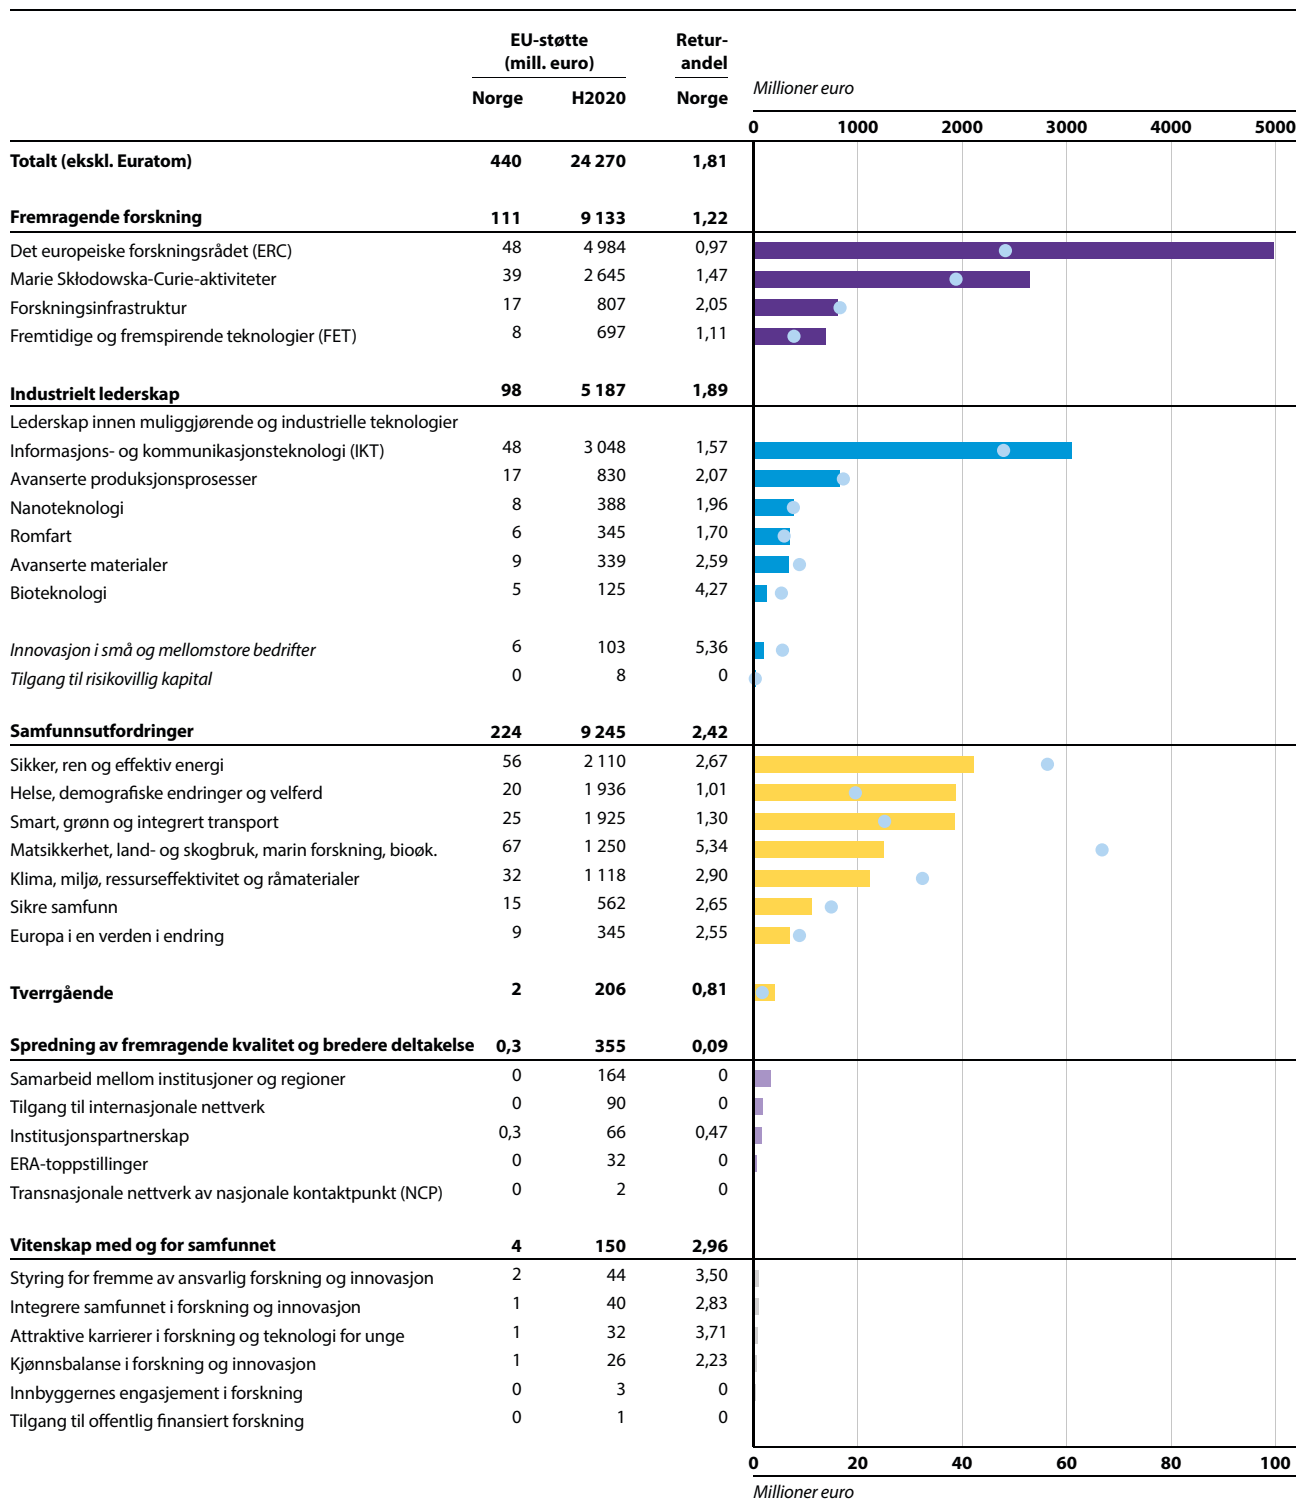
| | EU-støtte (mill. euro) Norge | H2020 | Returandel Norge |
|---|---|---|---|
| **Totalt (ekskl. Euratom)** | **440** | **24 270** | **1,81** |
| **Fremragende forskning** | **111** | **9 133** | **1,22** |
| Det europeiske forskningsrådet (ERC) | 48 | 4 984 | 0,97 |
| Marie Skłodowska-Curie-aktiviteter | 39 | 2 645 | 1,47 |
| Forskningsinfrastruktur | 17 | 807 | 2,05 |
| Fremtidige og fremspirende teknologier (FET) | 8 | 697 | 1,11 |
| **Industrielt lederskap** | **98** | **5 187** | **1,89** |
| Lederskap innen muliggjørende og industrielle teknologier | | | |
| Informasjons- og kommunikasjonsteknologi (IKT) | 48 | 3 048 | 1,57 |
| Avanserte produksjonsprosesser | 17 | 830 | 2,07 |
| Nanoteknologi | 8 | 388 | 1,96 |
| Romfart | 6 | 345 | 1,70 |
| Avanserte materialer | 9 | 339 | 2,59 |
| Bioteknologi | 5 | 125 | 4,27 |
| *Innovasjon i små og mellomstore bedrifter* | 6 | 103 | 5,36 |
| *Tilgang til risikovillig kapital* | 0 | 8 | 0 |
| **Samfunnsutfordringer** | **224** | **9 245** | **2,42** |
| Sikker, ren og effektiv energi | 56 | 2 110 | 2,67 |
| Helse, demografiske endringer og velferd | 20 | 1 936 | 1,01 |
| Smart, grønn og integrert transport | 25 | 1 925 | 1,30 |
| Matsikkerhet, land- og skogbruk, marin forskning, bioøk. | 67 | 1 250 | 5,34 |
| Klima, miljø, ressurseffektivitet og råmaterialer | 32 | 1 118 | 2,90 |
| Sikre samfunn | 15 | 562 | 2,65 |
| Europa i en verden i endring | 9 | 345 | 2,55 |
| **Tverrgående** | **2** | **206** | **0,81** |
| **Spredning av fremragende kvalitet og bredere deltakelse** | **0,3** | **355** | **0,09** |
| Samarbeid mellom institusjoner og regioner | 0 | 164 | 0 |
| Tilgang til internasjonale nettverk | 0 | 90 | 0 |
| Institusjonspartnerskap | 0,3 | 66 | 0,47 |
| ERA-toppstillinger | 0 | 32 | 0 |
| Transnasjonale nettverk av nasjonale kontaktpunkt (NCP) | 0 | 2 | 0 |
| **Vitenskap med og for samfunnet** | **4** | **150** | **2,96** |
| Styring for fremme av ansvarlig forskning og innovasjon | 2 | 44 | 3,50 |
| Integrere samfunnet i forskning og innovasjon | 1 | 40 | 2,83 |
| Attraktive karrierer i forskning og teknologi for unge | 1 | 32 | 3,71 |
| Kjønnsbalanse i forskning og innovasjon | 1 | 26 | 2,23 |
| Innbyggernes engasjement i forskning | 0 | 3 | 0 |
| Tilgang til offentlig finansiert forskning | 0 | 1 | 0 |

Millioner euro
0 1000 2000 3000 4000 5000

0 20 40 60 80 100
Millioner euro